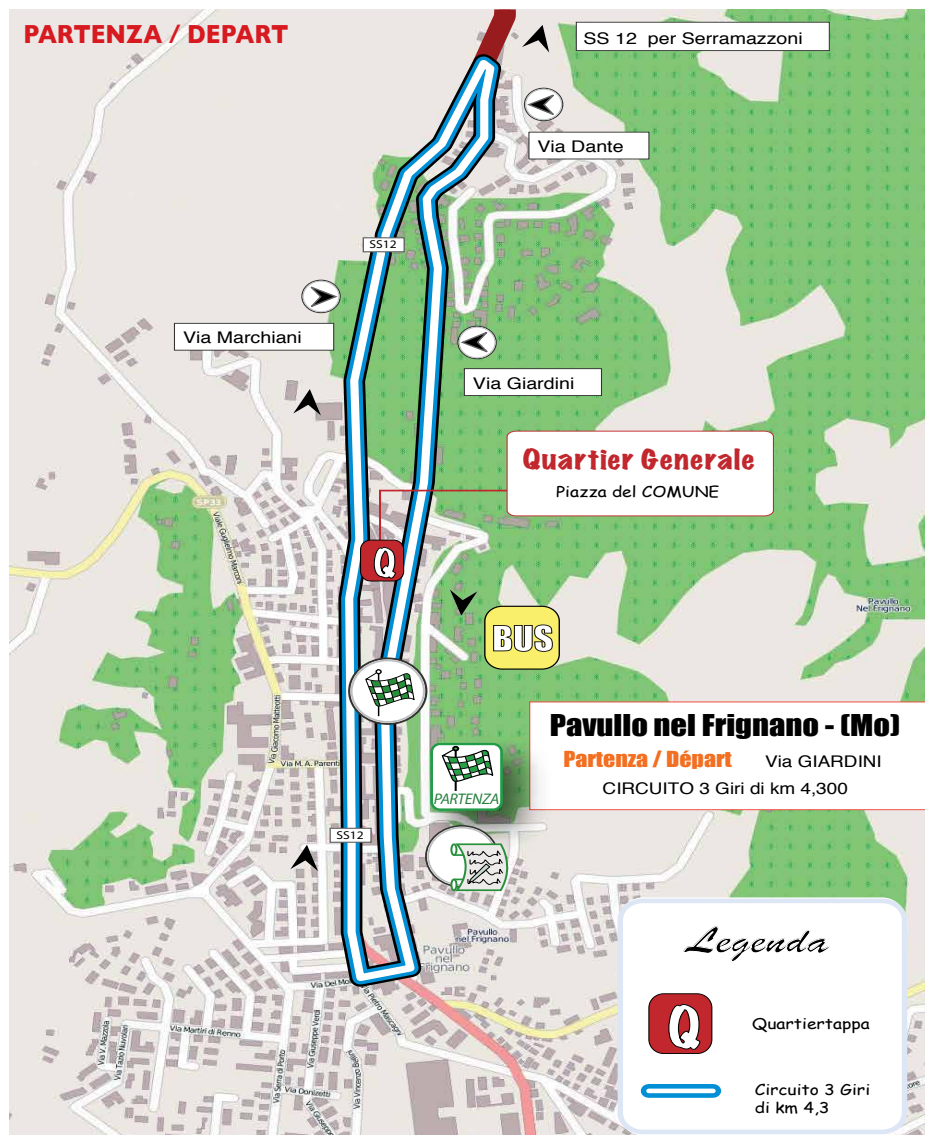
PARTENZA / DEPART

SS 12 per Serramazzoni

Via Dante

SS12

Via Marchiani

Via Giardini

Quartier Generale
Piazza del COMUNE

SP33

Viale Guglielmo Marconi

Q

BUS

Pavullo nel Frignano

Pavullo nel Frignano - (Mo)
Partenza / Départ Via GIARDINI
CIRCUITO 3 Giri di km 4,300

Via Giacomo Matteotti

Via M. A. Parenti

PARTENZA

SS12

Pavullo nel Frignano

Pavullo nel Frignano

Via Del Mo

Via Pietro Mascagni

Via Martiri di Renno

Via V. Mazzola

Via Tazio Nuvolari

Via Serra di Porto

Via Giuseppe Verdi

Via Donizetti

Via Vincenzo Bellini

Legenda

Q

Quartiertappa

Circuito 3 Giri di km 4,3